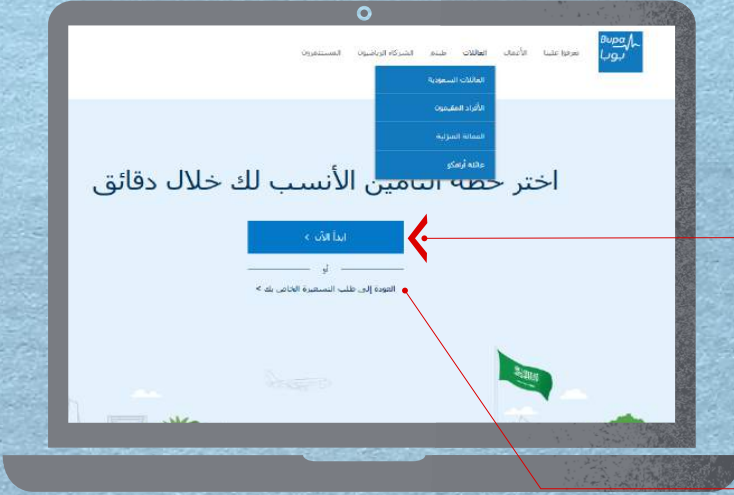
Bupa
بوبا

تعرفوا علينا
الأعمال
العائلات
طبتم
الشركاء الرياضيون
المستثمرون

العائلات السعودية
الأفراد المقيمون
العمالة المنزلية
عائلة أرامكو

اختر خطة التأمين الأنسب لك خلال دقائق

ابدأ الآن >

أو

العودة إلى طلب التسعيرة الخاص بك >